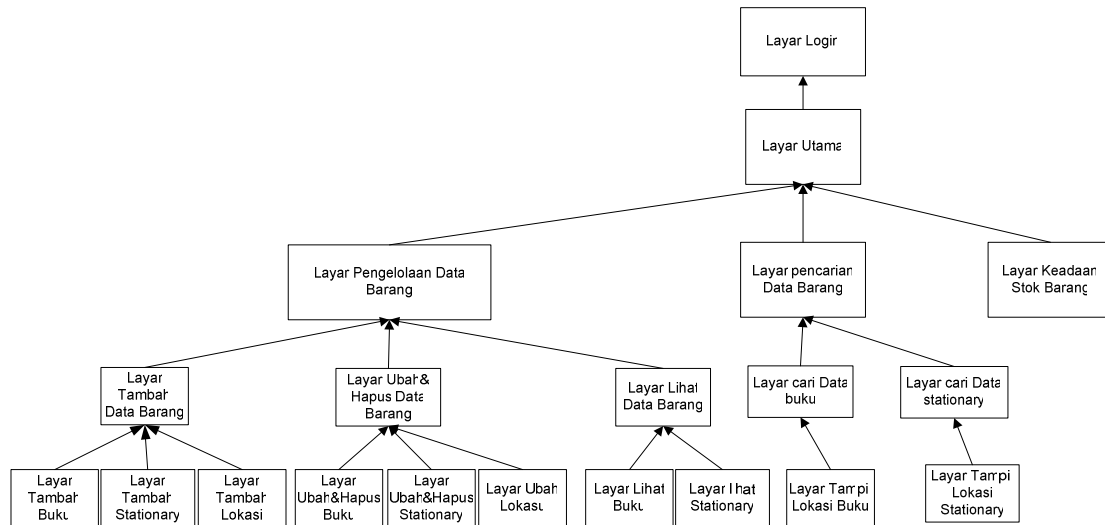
Layar Login

Layar Utama

Layar Pengelolaan Data Barang

Layar pencarian Data Barang

Layar Keadaan Stok Barang

Layar Tambah Data Barang

Layar Ubah & Hapus Data Barang

Layar Lihat Data Barang

Layar cari Data buku

Layar cari Data stationary

Layar Tambah Buku

Layar Tambah Stationary

Layar Tambah Lokasi

Layar Ubah&Hapus Buku

Layar Ubah&Hapus Stationary

Layar Ubah Lokasi

Layar Lihat Buku

Layar Lihat Stationary

Layar Tampil Lokasi Buku

Layar Tampil Lokasi Stationary